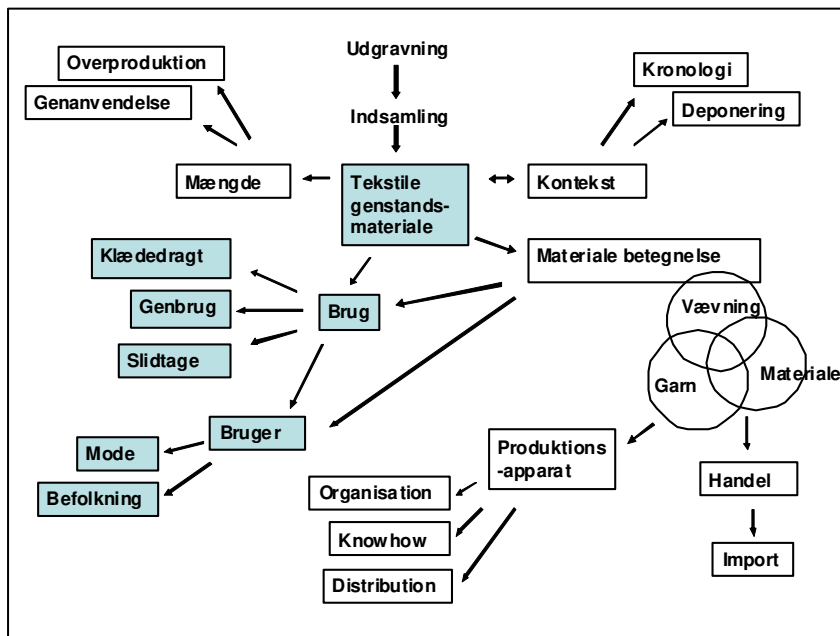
Udgravning

Indsamling

Overproduktion

Genanvendelse

Mængde

Tekstile genstands-materiale

Kronologi

Deponering

Kontekst

Klædedragt

Genbrug

Slidtage

Brug

Materiale betegnelse

Vævning

Garn

Materiale

Bruger

Mode

Befolkning

Produktions -apparat

Organisation

Knowhow

Distribution

Handel

Import